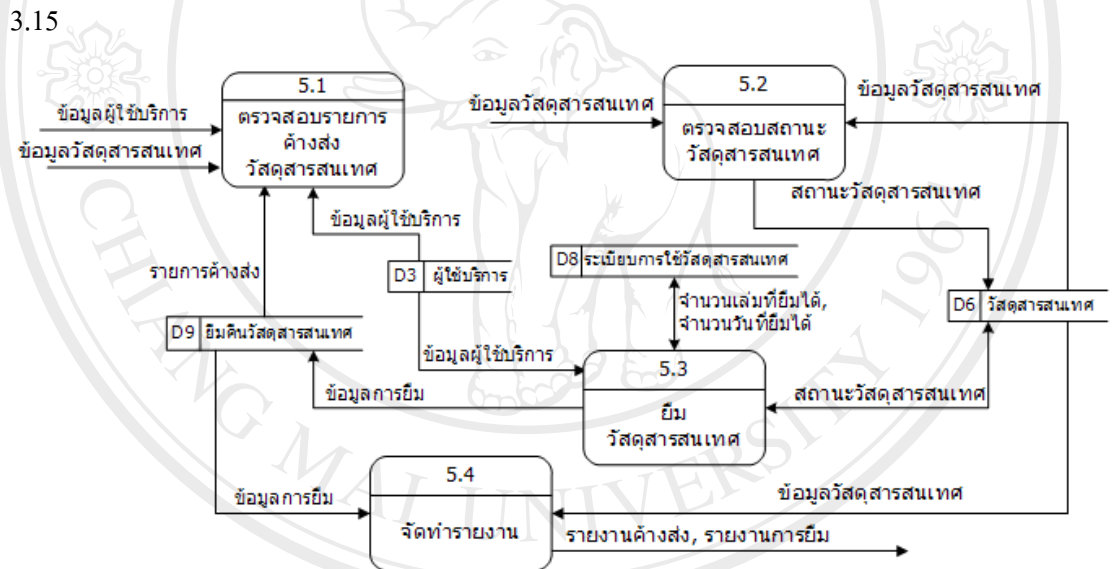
3.15

5.1
ตรวจสอบรายการค้างส่ง วัสดุสารสนเทศ

ข้อมูลผู้ใช้บริการ
ข้อมูลวัสดุสารสนเทศ

ข้อมูลวัสดุสารสนเทศ

5.2
ตรวจสอบสถานะ วัสดุสารสนเทศ

ข้อมูลวัสดุสารสนเทศ

สถานะวัสดุสารสนเทศ

ข้อมูลผู้ใช้บริการ

รายการค้างส่ง

D3 ผู้ใช้บริการ

D8 ระเบียบการใช้วัสดุสารสนเทศ

จำนวนเล่มที่ยืมได้, จำนวนวันที่ยืมได้

D6 วัสดุสารสนเทศ

D9 ยืมคืนวัสดุสารสนเทศ

ข้อมูลผู้ใช้บริการ

5.3
ยืม วัสดุสารสนเทศ

ข้อมูลการยืม

สถานะวัสดุสารสนเทศ

5.4
จัดทำรายงาน

ข้อมูลการยืม

ข้อมูลวัสดุสารสนเทศ

รายงานค้างส่ง, รายงานการยืม